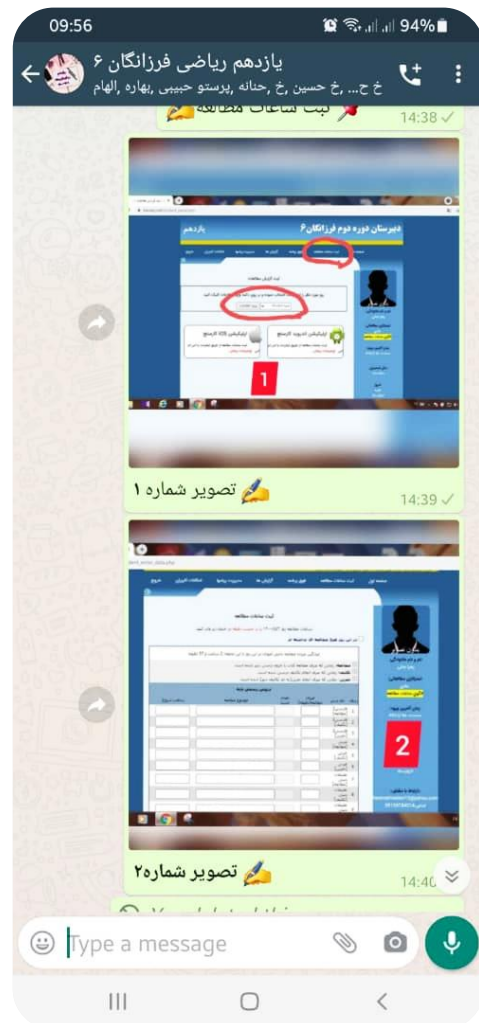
09:56
94%

یازدهم ریاضی فرزانگان ۶
خ ح... ,خ حسین ,خ ,حنانه ,پرستو حبیبی ,بهاره ,الهام

ثبت ساعات مطالعه
14:38

دبیرستان دوره دوم فرزانگان ۶
یازدهم
1

تصویر شماره ۱
14:39

2

تصویر شماره۲
14:40

Type a message